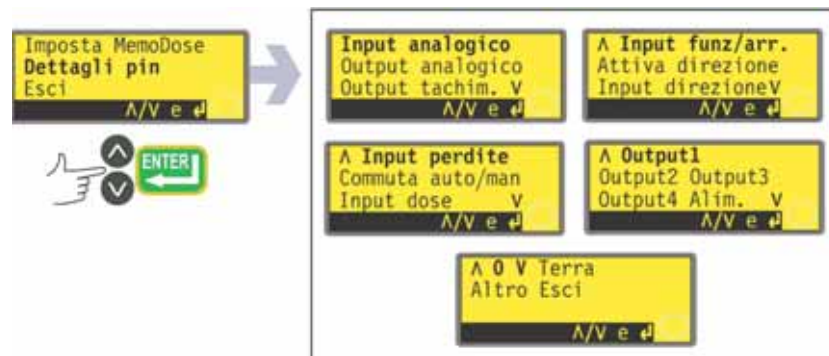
Imposta MemoDose
Dettagli pin
Esci
Λ/V e ↵

ENTER

Input analogico
Output analogico
Output tachim. V
Λ/V e ↵

Λ Input funz/arr.
Attiva direzione
Input direzioneV
Λ/V e ↵

Λ Input perdite
Commuta auto/man
Input dose V
Λ/V e ↵

Λ Output1
Output2 Output3
Output4 Alim. V
Λ/V e ↵

Λ 0 V Terra
Altro Esci
Λ/V e ↵